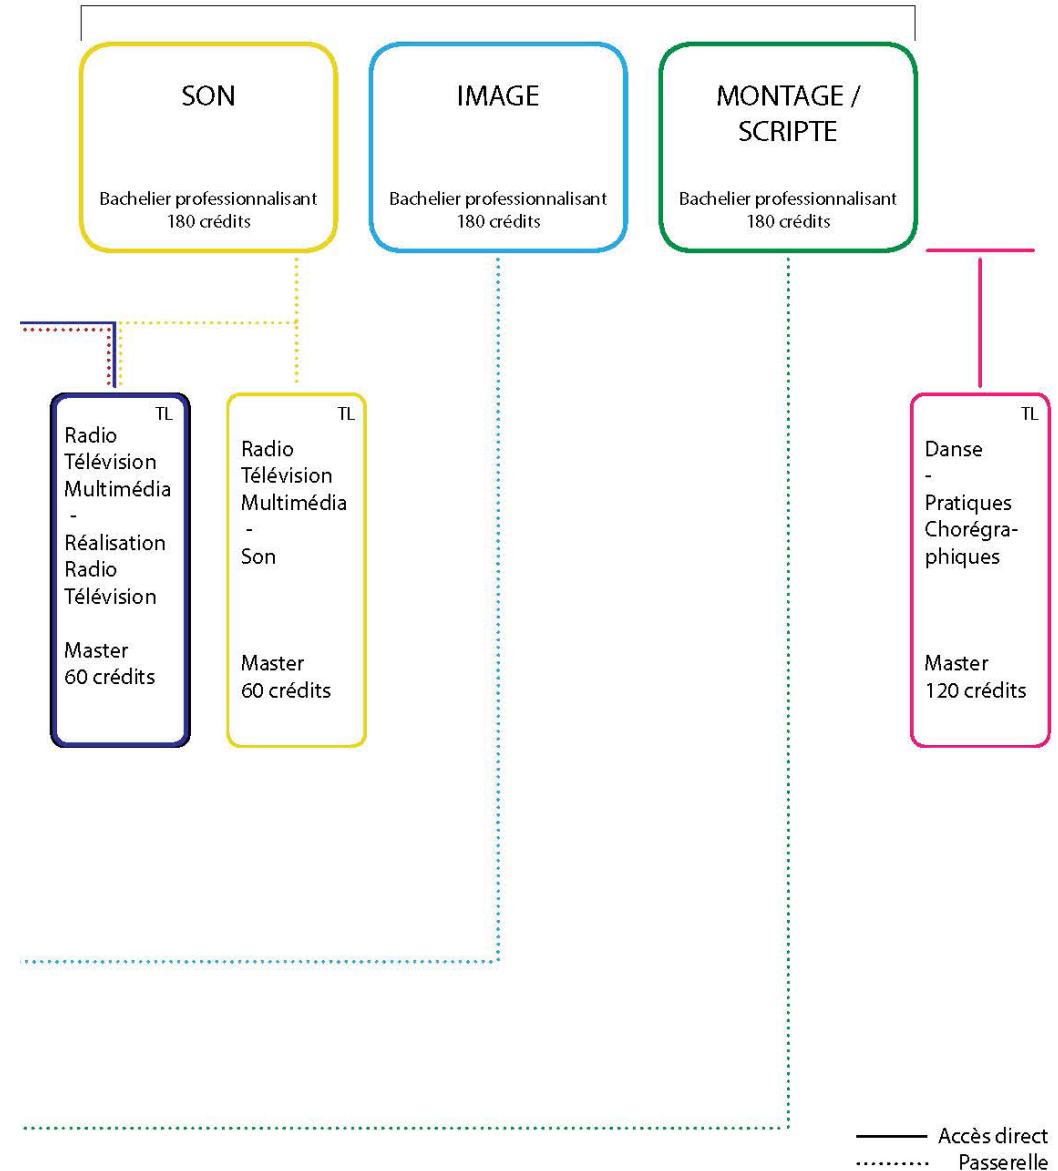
SON

Bachelier professionnalisant
180 crédits

IMAGE

Bachelier professionnalisant
180 crédits

MONTAGE / SCRIPTE

Bachelier professionnalisant
180 crédits

TL
Radio
Télévision
Multimédia
-
Réalisation
Radio
Télévision

Master
60 crédits

TL
Radio
Télévision
Multimédia
-
Son

Master
60 crédits

TL
Danse
-
Pratiques
Chorégraphiques

Master
120 crédits

Accès direct
Passerelle